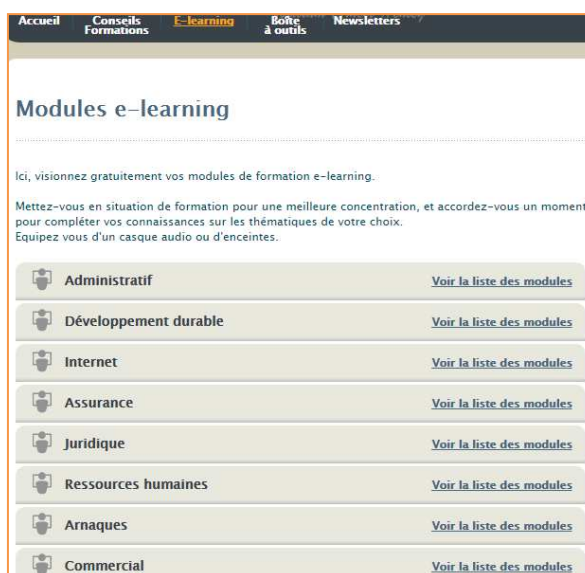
Accueil Conseils Formations E-learning Boîte à outils Newsletters

Modules e-learning

Ici, visionnez gratuitement vos modules de formation e-learning.

Mettez-vous en situation de formation pour une meilleure concentration, et accordez-vous un moment pour compléter vos connaissances sur les thématiques de votre choix.
Equipez vous d'un casque audio ou d'enceintes.

Administratif Voir la liste des modules
Développement durable Voir la liste des modules
Internet Voir la liste des modules
Assurance Voir la liste des modules
Juridique Voir la liste des modules
Ressources humaines Voir la liste des modules
Arnaques Voir la liste des modules
Commercial Voir la liste des modules